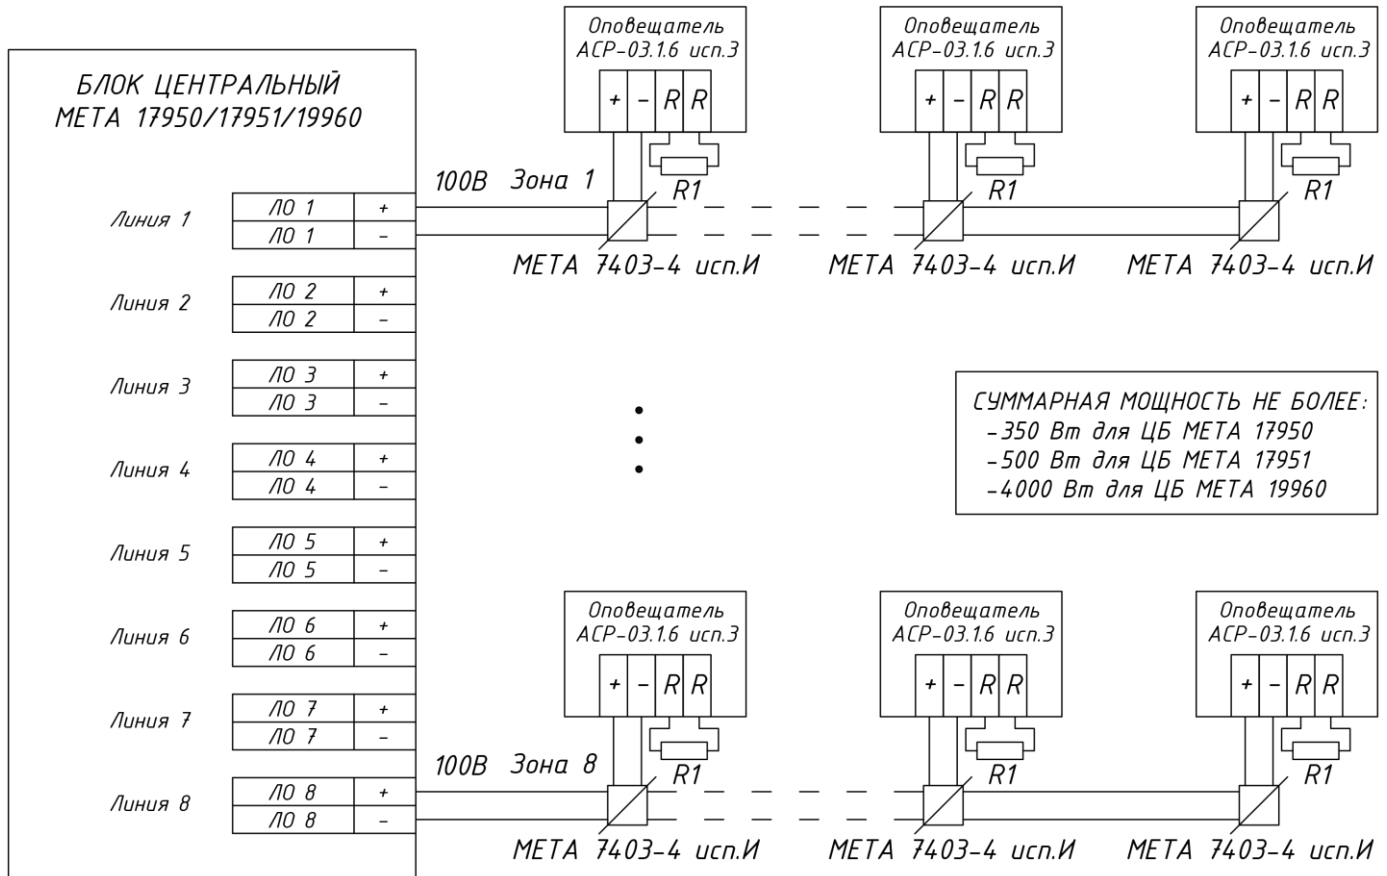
Оповещатель АСР-03.1.6 исп.3
+ − R R

Оповещатель АСР-03.1.6 исп.3
+ − R R

Оповещатель АСР-03.1.6 исп.3
+ − R R

БЛОК ЦЕНТРАЛЬНЫЙ МЕТА 17950/17951/19960

100В Зона 1

R1

R1

R1

| Линия 1 | ЛО 1 | + |
|---|---|---|
| | ЛО 1 | − |
| Линия 2 | ЛО 2 | + |
| | ЛО 2 | − |
| Линия 3 | ЛО 3 | + |
| | ЛО 3 | − |
| Линия 4 | ЛО 4 | + |
| | ЛО 4 | − |
| Линия 5 | ЛО 5 | + |
| | ЛО 5 | − |
| Линия 6 | ЛО 6 | + |
| | ЛО 6 | − |
| Линия 7 | ЛО 7 | + |
| | ЛО 7 | − |
| Линия 8 | ЛО 8 | + |
| | ЛО 8 | − |

МЕТА 7403-4 исп.И

МЕТА 7403-4 исп.И

МЕТА 7403-4 исп.И

СУММАРНАЯ МОЩНОСТЬ НЕ БОЛЕЕ:
-350 Вт для ЦБ МЕТА 17950
-500 Вт для ЦБ МЕТА 17951
-4000 Вт для ЦБ МЕТА 19960

Оповещатель АСР-03.1.6 исп.3
+ − R R

Оповещатель АСР-03.1.6 исп.3
+ − R R

Оповещатель АСР-03.1.6 исп.3
+ − R R

100В Зона 8

R1

R1

R1

МЕТА 7403-4 исп.И

МЕТА 7403-4 исп.И

МЕТА 7403-4 исп.И